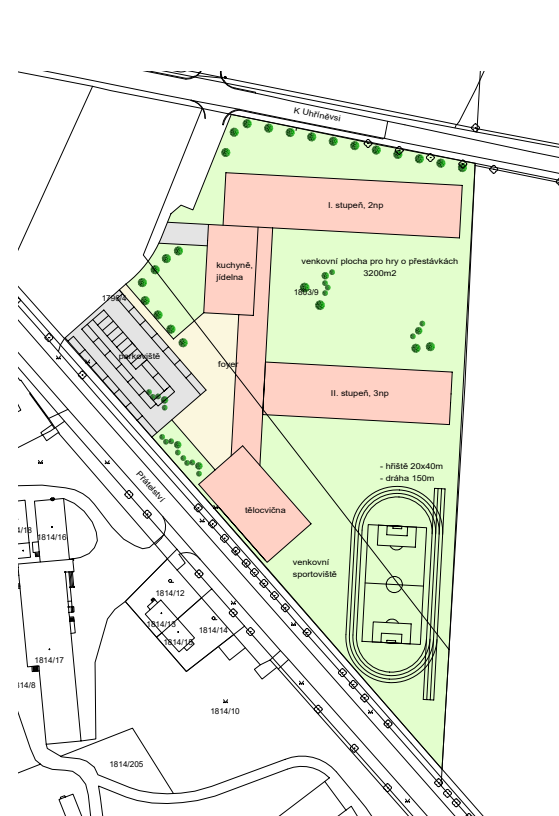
K Uhříněvsi

I. stupeň, 2np

kuchyně, jídelna

venkovní plocha pro hry o přestávkách 3200m2

1792/4

1863/9

parkoviště

foyer

II. stupeň, 3np

- hřiště 20x40m
- dráha 150m

Přátelství

tělocvična

venkovní sportoviště

1814/18

1814/16

1814/12

1814/13

1814/14

1814/15

1814/17

1814/8

1814/10

1814/205